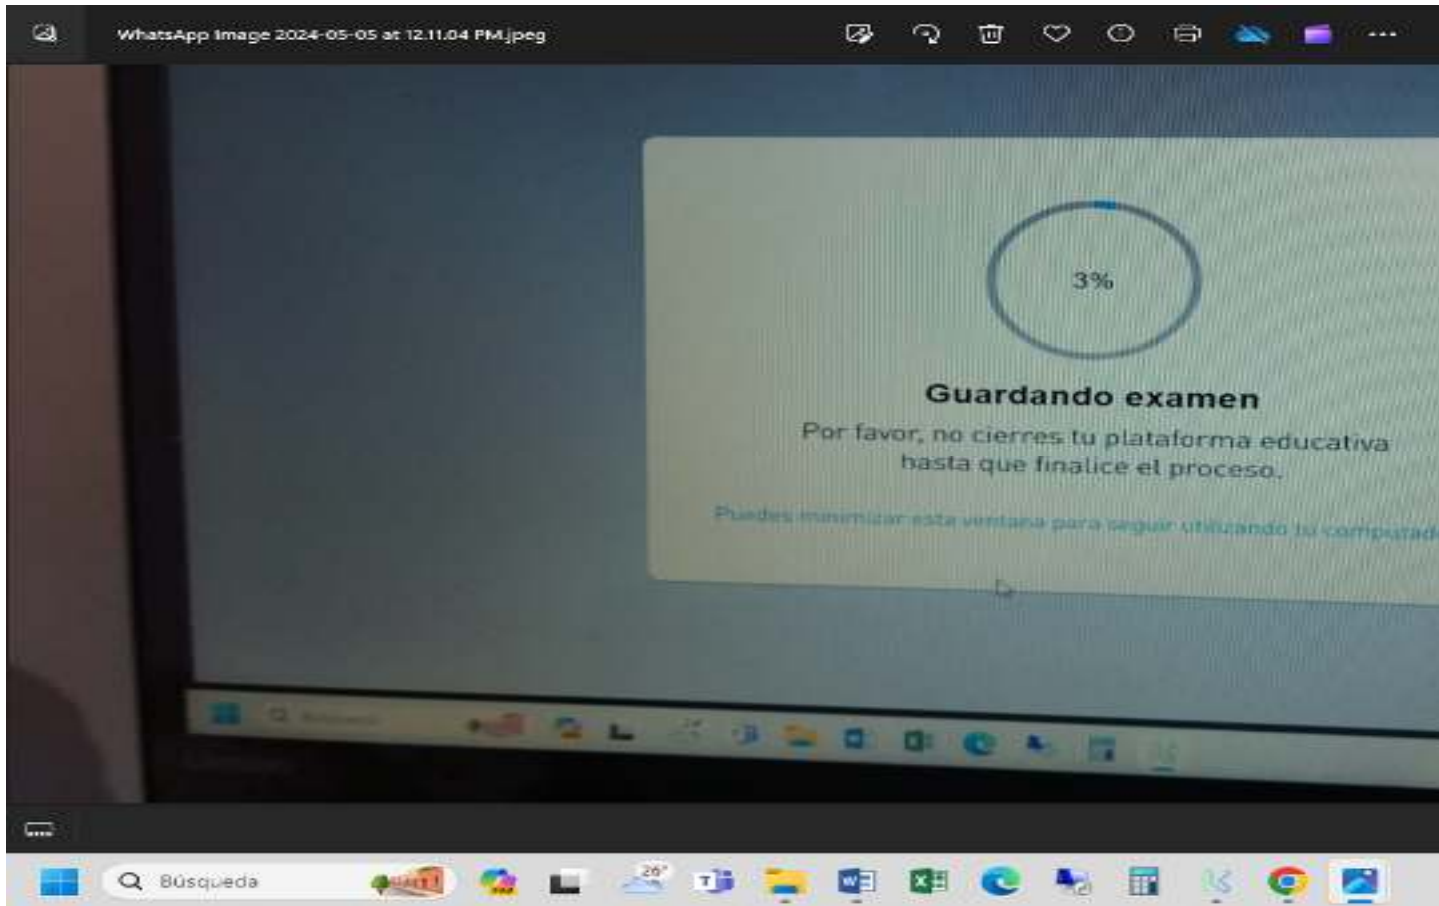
WhatsApp Image 2024-05-05 at 12.11.04 PM.jpeg

3%

Guardando examen

Por favor, no cierres tu plataforma educativa hasta que finalice el proceso.

Puedes minimizar esta ventana para seguir utilizando tu computad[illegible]

Búsqueda

26°